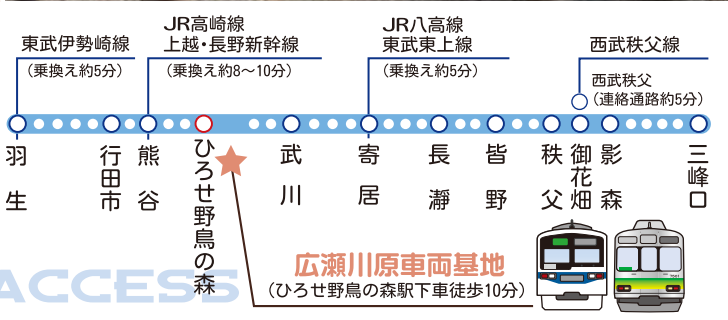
東武伊勢崎線
(乗換え約5分)

JR高崎線
上越・長野新幹線
(乗換え約8～10分)

JR八高線
東武東上線
(乗換え約5分)

西武秩父線

西武秩父
(連絡通路約5分)

羽生

行田市

熊谷

ひろせ野鳥の森

武川

寄居

長瀞

皆野

秩父

御花畑

影森

三峰口

広瀬川原車両基地
(ひろせ野鳥の森駅下車徒歩10分)

ACCESS